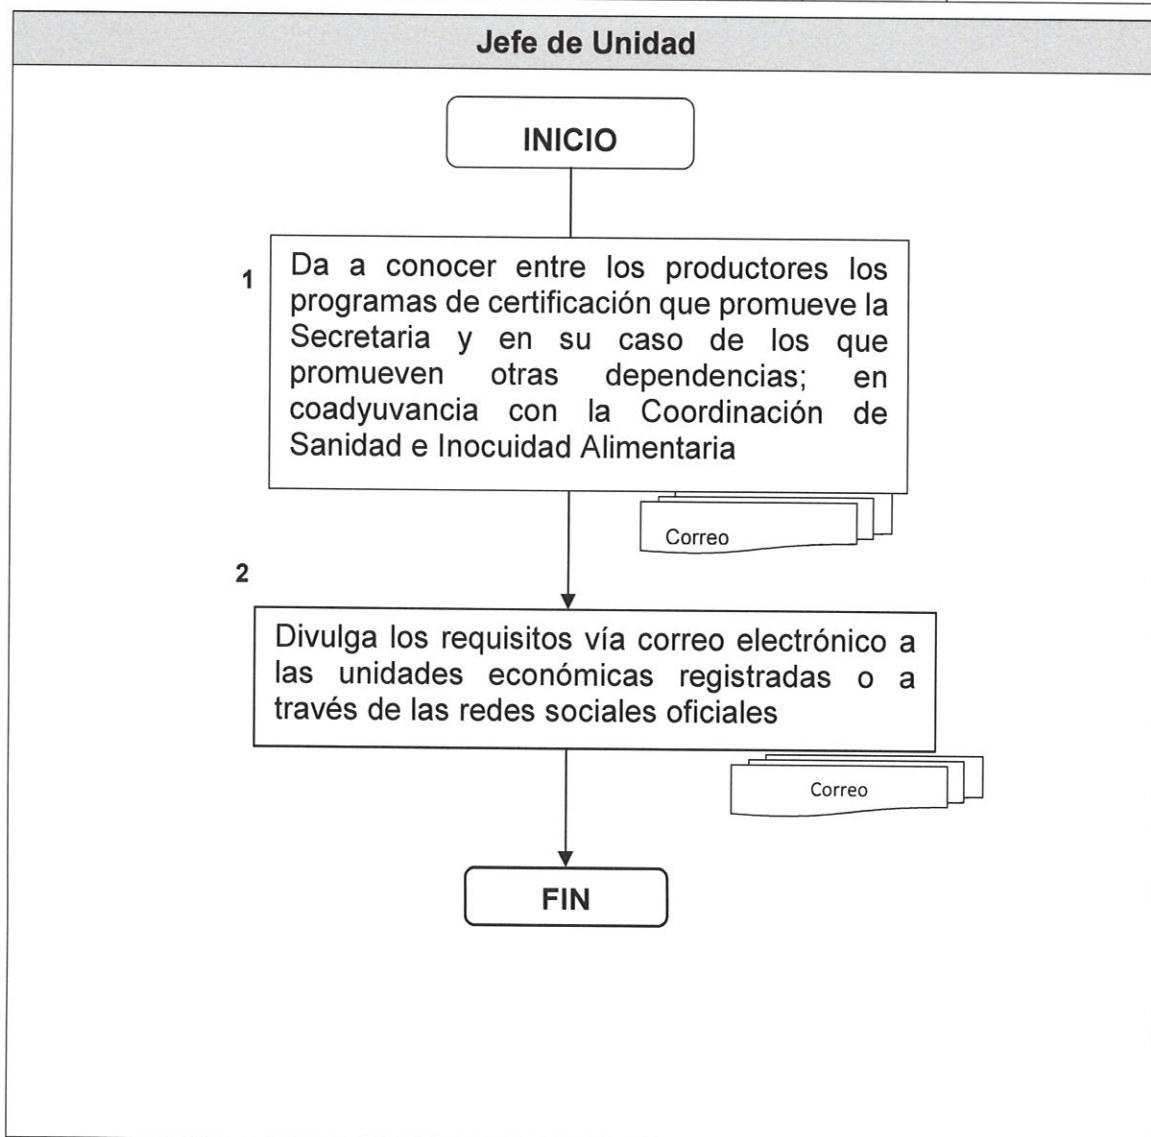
Jefe de Unidad

INICIO

1

Da a conocer entre los productores los programas de certificación que promueve la Secretaria y en su caso de los que promueven otras dependencias; en coadyuvancia con la Coordinación de Sanidad e Inocuidad Alimentaria

Correo

2

Divulga los requisitos vía correo electrónico a las unidades económicas registradas o a través de las redes sociales oficiales

Correo

FIN